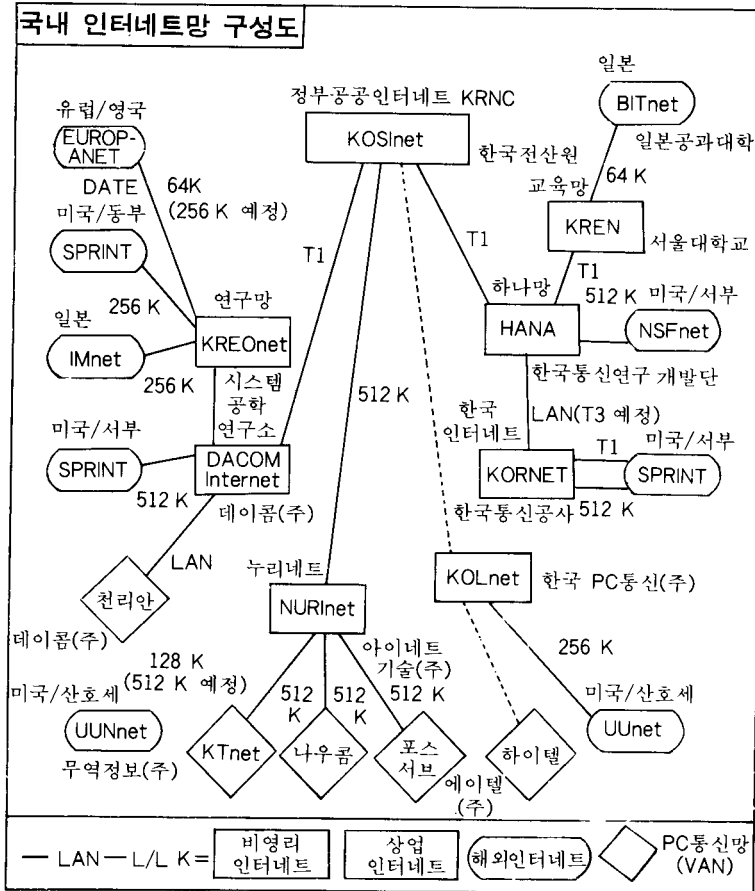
국내 인터네트망 구성도

정부공공인터네트 KRNC
KOSInet
한국전산원

유럽/영국
EUROP-ANET
DATE
64K
(256 K 예정)
미국/동부
SPRINT
256 K
연구망
일본
IMnet
KREOnet
256 K
시스템
공학
연구소
미국/서부
SPRINT
DACOM Internet
512 K
데이콤(주)
LAN
천리안
데이콤(주)

T1
512 K

일본
BITnet
일본공과대학
교육망
64 K
KREN
서울대학교
T1
T1
하나망
512 K 미국/서부
HANA
NSFnet
한국통신연구 개발단
한국
인터네트
LAN(T3 예정)
T1
미국/서부
KORNET
SPRINT
한국통신공사 512 K

누리네트
NURInet
KOLnet 한국 PC통신(주)
128 K
(512 K 예정)
미국/산호세
UUNnet
무역정보(주)
아이네트
기술(주)
512 K
512 K
512 K
KTnet
나우콤
포스
서브
256 K
미국/산호세
UUnet
하이텔
에이텔
(주)

— LAN — L/L K = 비영리 인터네트 상업 인터네트 해외인터네트 PC통신망 (VAN)